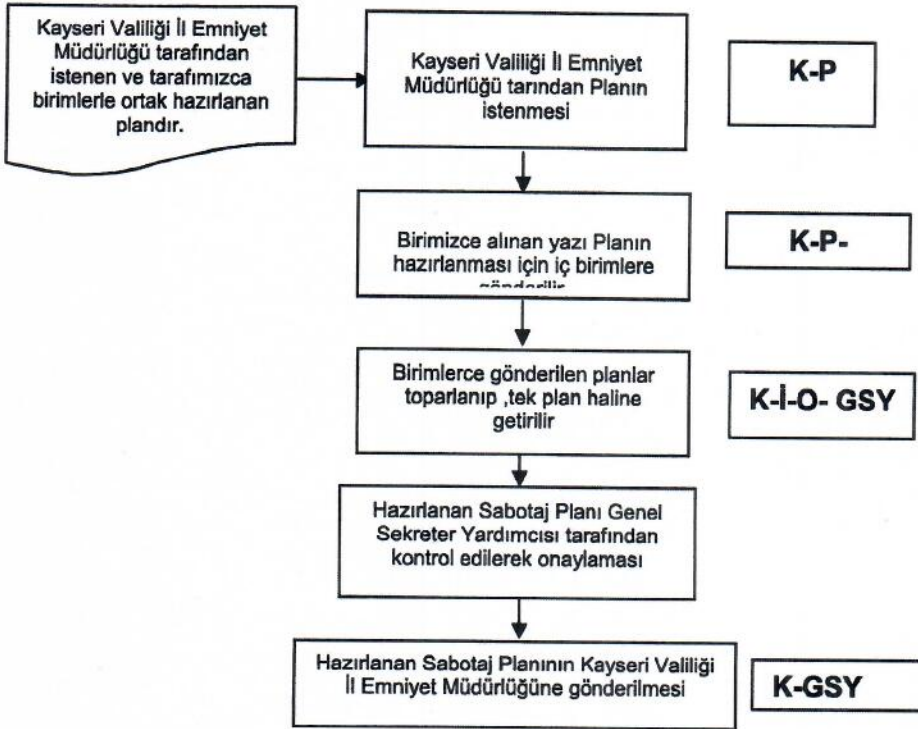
Kayseri Valiliği İl Emniyet Müdürlüğü tarafından istenen ve tarafımızca birimlerle ortak hazırlanan plandır.

Kayseri Valiliği İl Emniyet Müdürlüğü tarından Planın istenmesi

K-P

Birimizce alınan yazı Planın hazırlanması için iç birimlere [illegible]

K-P-

Birimlerce gönderilen planlar toparlanıp ,tek plan haline getirilir

K-İ-O- GSY

Hazırlanan Sabotaj Planı Genel Sekreter Yardımcısı tarafından kontrol edilerek onaylaması

Hazırlanan Sabotaj Planının Kayseri Valiliği İl Emniyet Müdürlüğüne gönderilmesi

K-GSY